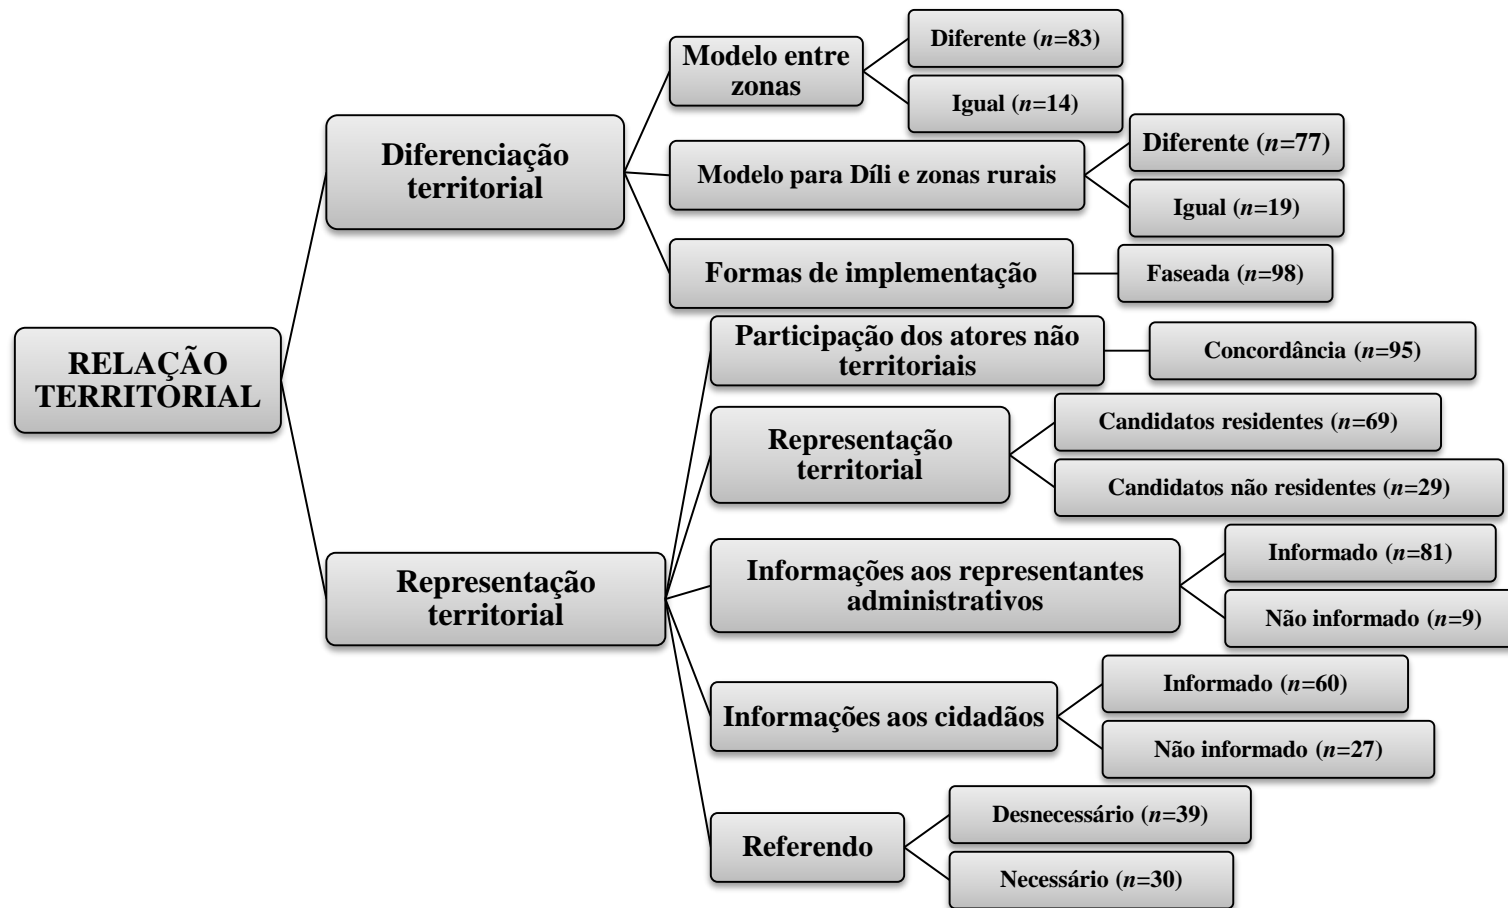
RELAÇÃO TERRITORIAL

Diferenciação territorial

Modelo entre zonas

Diferente ($n$=83)

Igual ($n$=14)

Modelo para Díli e zonas rurais

Diferente ($n$=77)

Igual ($n$=19)

Formas de implementação

Faseada ($n$=98)

Representação territorial

Participação dos atores não territoriais

Concordância ($n$=95)

Representação territorial

Candidatos residentes ($n$=69)

Candidatos não residentes ($n$=29)

Informações aos representantes administrativos

Informado ($n$=81)

Não informado ($n$=9)

Informações aos cidadãos

Informado ($n$=60)

Não informado ($n$=27)

Referendo

Desnecessário ($n$=39)

Necessário ($n$=30)